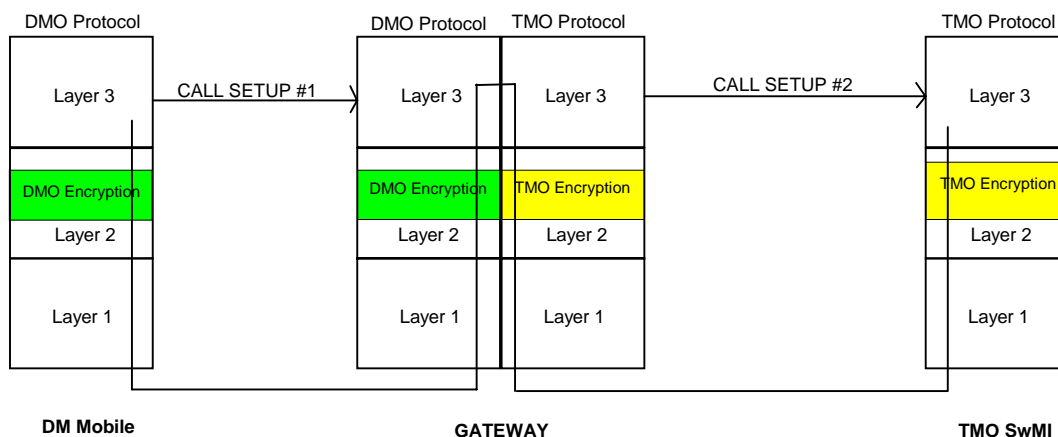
DMO Protocol

Layer 3

DMO Encryption

Layer 2

Layer 1

CALL SETUP #1

DMO Protocol

Layer 3

DMO Encryption

Layer 2

Layer 1

TMO Protocol

Layer 3

TMO Encryption

Layer 2

Layer 1

CALL SETUP #2

TMO Protocol

Layer 3

TMO Encryption

Layer 2

Layer 1

DM Mobile

GATEWAY

TMO SwMI